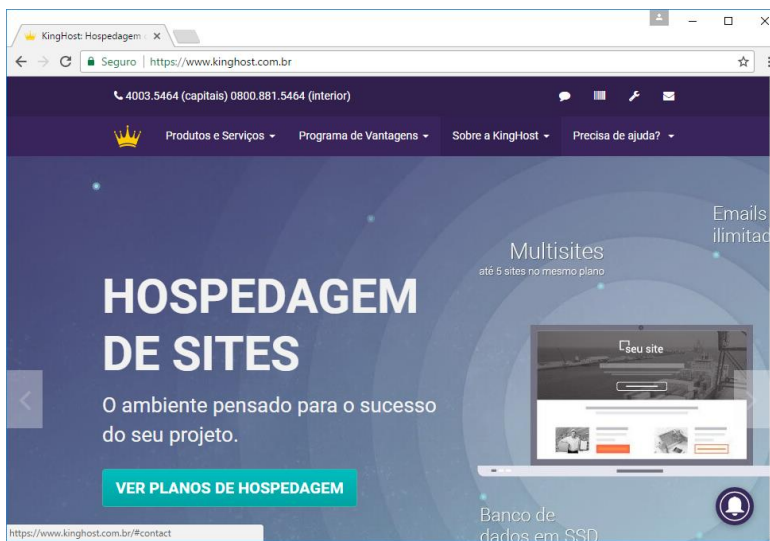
KingHost: Hospedagem ×

Seguro | https://www.kinghost.com.br

4003.5464 (capitais) 0800.881.5464 (interior)

Produtos e Serviços
Programa de Vantagens
Sobre a KingHost
Precisa de ajuda?

Emails ilimitad

Multisites
até 5 sites no mesmo plano

HOSPEDAGEM DE SITES

O ambiente pensado para o sucesso do seu projeto.

VER PLANOS DE HOSPEDAGEM

seu site

Banco de dados em SSD

https://www.kinghost.com.br/#contact